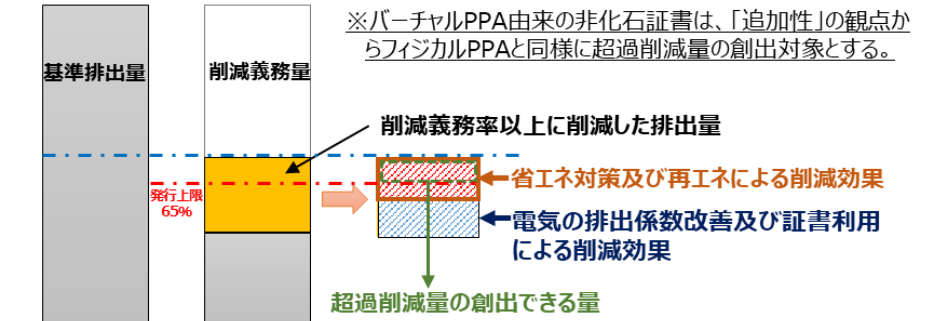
※バーチャルPPA由来の非化石証書は、「追加性」の観点からフィジカルPPAと同様に超過削減量の創出対象とする。

基準排出量

削減義務量

削減義務率以上に削減した排出量

発行上限
65%

省エネ対策及び再エネによる削減効果

電気の排出係数改善及び証書利用による削減効果

超過削減量の創出できる量